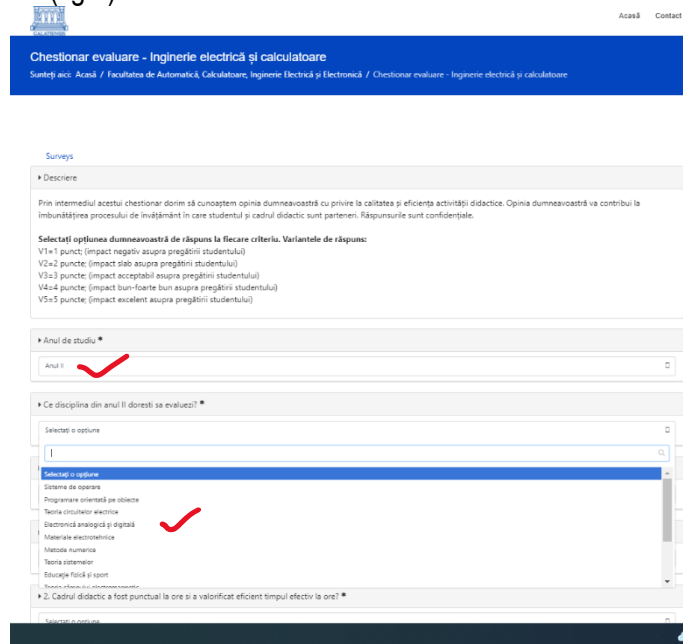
(fig. 4)

GALATIENSIS

Acasă Contact

Chestionar evaluare - Inginerie electrică și calculatoare

Sunteți aici: Acasă / Facultatea de Automatică, Calculatoare, Inginerie Electrică și Electronică / Chestionar evaluare - Inginerie electrică și calculatoare

Surveys

▸ Descriere

Prin intermediul acestui chestionar dorim să cunoaștem opinia dumneavoastră cu privire la calitatea și eficiența activității didactice. Opinia dumneavoastră va contribui la îmbunătățirea procesului de învățământ în care studentul și cadrul didactic sunt parteneri. Răspunsurile sunt confidențiale.

Selectați opțiunea dumneavoastră de răspuns la fiecare criteriu. Variantele de răspuns:
V1=1 punct; (impact negativ asupra pregătirii studentului)
V2=2 puncte; (impact slab asupra pregătirii studentului)
V3=3 puncte; (impact acceptabil asupra pregătirii studentului)
V4=4 puncte; (impact bun-foarte bun asupra pregătirii studentului)
V5=5 puncte; (impact excelent asupra pregătirii studentului)

▸ Anul de studiu *

Anul II

▸ Ce disciplina din anul II doresti sa evaluezi? *

Selectați o opțiune

Selectați o opțiune
Sisteme de operare
Programare orientată pe obiecte
Teoria circuitelor electrice
Electronică analogică și digitală
Materiale electrotehnice
Metode numerice
Teoria sistemelor
Educație fizică și sport
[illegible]

▸ 2. Cadrul didactic a fost punctual la ore si a valorificat eficient timpul efectiv la ore? *

Selectați o opțiune